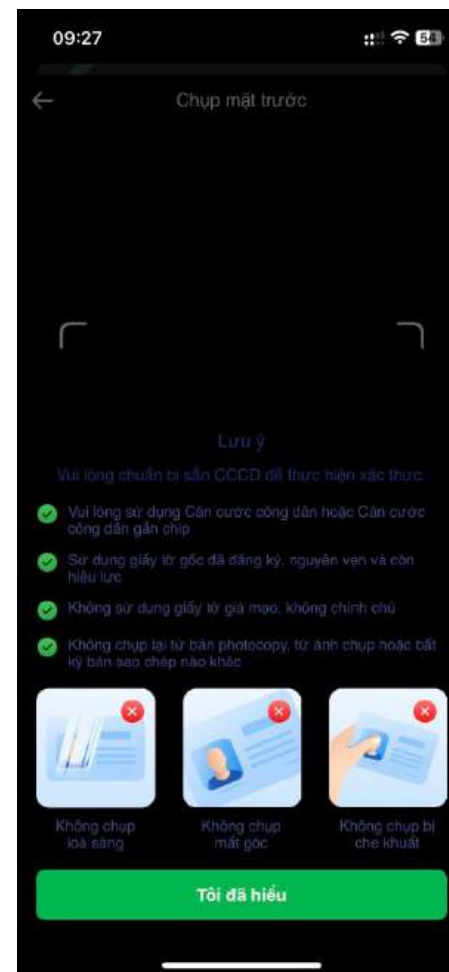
09:27

54

Chụp mặt trước

Lưu ý

Vui lòng chuẩn bị sẵn CCCD để thực hiện xác thực.

Vui lòng sử dụng Căn cước công dân hoặc Căn cước công dân gắn chip

Sử dụng giấy tờ gốc đã đăng ký, nguyên vẹn và còn hiệu lực

Không sử dụng giấy tờ giả mạo, không chính chủ

Không chụp lại từ bản photocopy, từ ảnh chụp hoặc bất kỳ bản sao chép nào khác

Không chụp loá sáng

Không chụp mất góc

Không chụp bị che khuất

Tôi đã hiểu